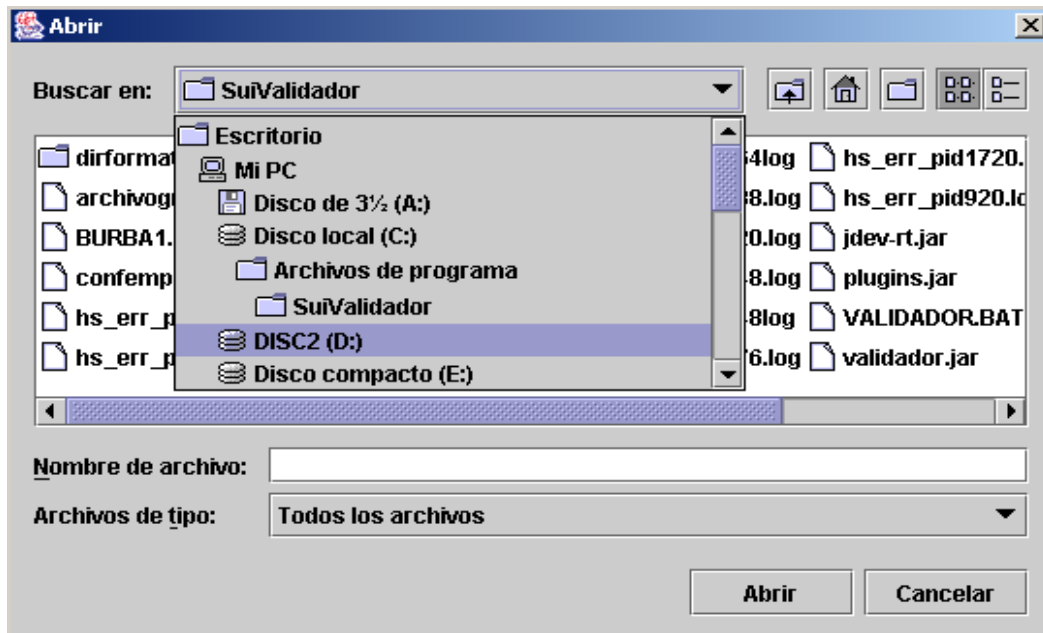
Abrir

Buscar en: SuiValidador

Escritorio
Mi PC
Disco de 3½ (A:)
Disco local (C:)
Archivos de programa
SuiValidador
DISC2 (D:)
Disco compacto (E:)

dirformat
archivogu
BURBA1.
confemp
hs_err_p
hs_err_p

54log
88.log
20.log
48.log
48log
76.log

hs_err_pid1720.
hs_err_pid920.lo
jdev-rt.jar
plugins.jar
VALIDADOR.BAT
validador.jar

Nombre de archivo:
Archivos de tipo: Todos los archivos

Abrir
Cancelar